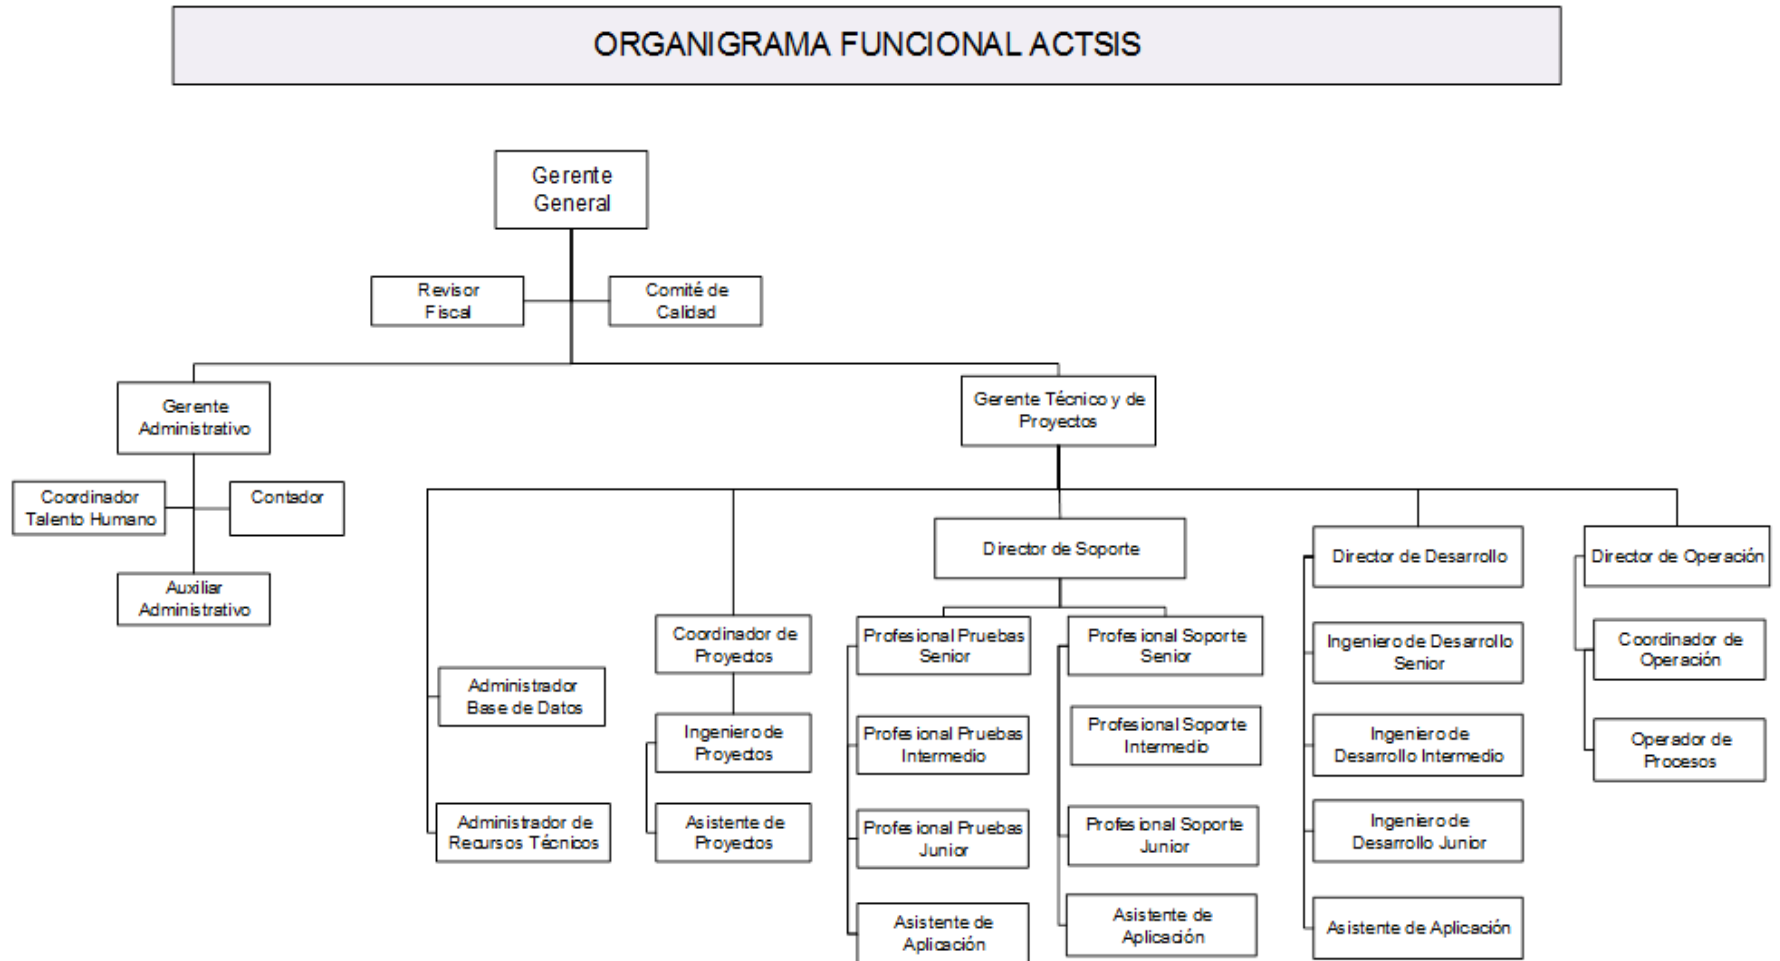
ORGANIGRAMA FUNCIONAL ACTSIS

Gerente General

Revisor Fiscal

Comité de Calidad

Gerente Administrativo

Coordinador Talento Humano

Contador

Auxiliar Administrativo

Gerente Técnico y de Proyectos

Administrador Base de Datos

Administrador de Recursos Técnicos

Coordinador de Proyectos

Ingeniero de Proyectos

Asistente de Proyectos

Director de Soporte

Profesional Pruebas Senior

Profesional Pruebas Intermedio

Profesional Pruebas Junior

Asistente de Aplicación

Profesional Soporte Senior

Profesional Soporte Intermedio

Profesional Soporte Junior

Asistente de Aplicación

Director de Desarrollo

Ingeniero de Desarrollo Senior

Ingeniero de Desarrollo Intermedio

Ingeniero de Desarrollo Junior

Asistente de Aplicación

Director de Operación

Coordinador de Operación

Operador de Procesos